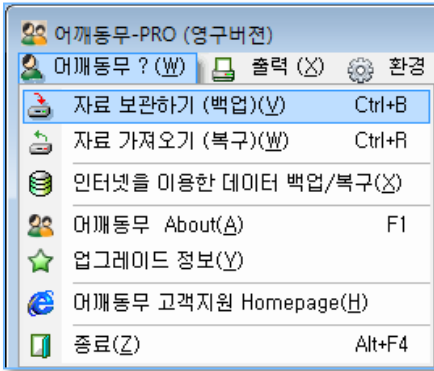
어깨동무-PRO (영구버전)

어깨동무 ?(W) 출력 (X) 환경

자료 보관하기 (백업)(V) Ctrl+B

자료 가져오기 (복구)(W) Ctrl+R

인터넷을 이용한 데이터 백업/복구(X)

어깨동무 About(A) F1

업그레이드 정보(Y)

어깨동무 고객지원 Homepage(H)

종료(Z) Alt+F4